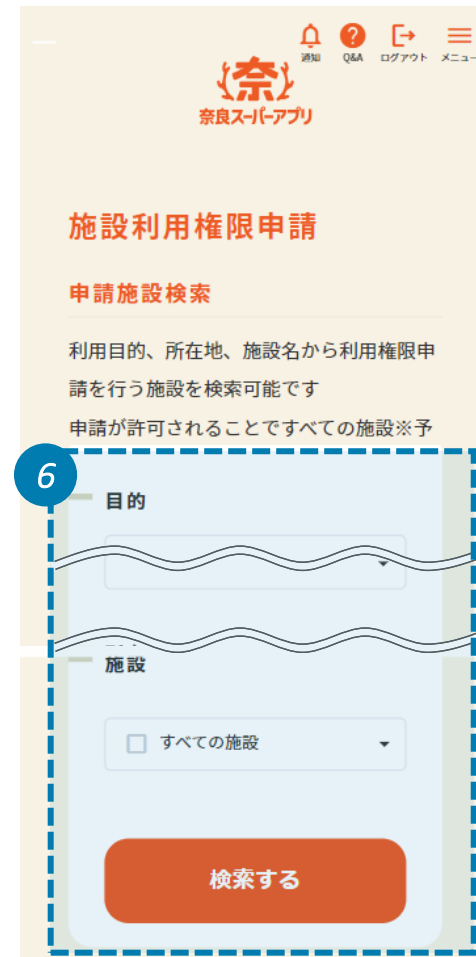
通知 Q&A ログアウト メニュー

奈

奈良スーパーアプリ

施設利用権限申請

申請施設検索

利用目的、所在地、施設名から利用権限申請を行う施設を検索可能です

申請が許可されることですべての施設※予

6

目的

施設

すべての施設

検索する